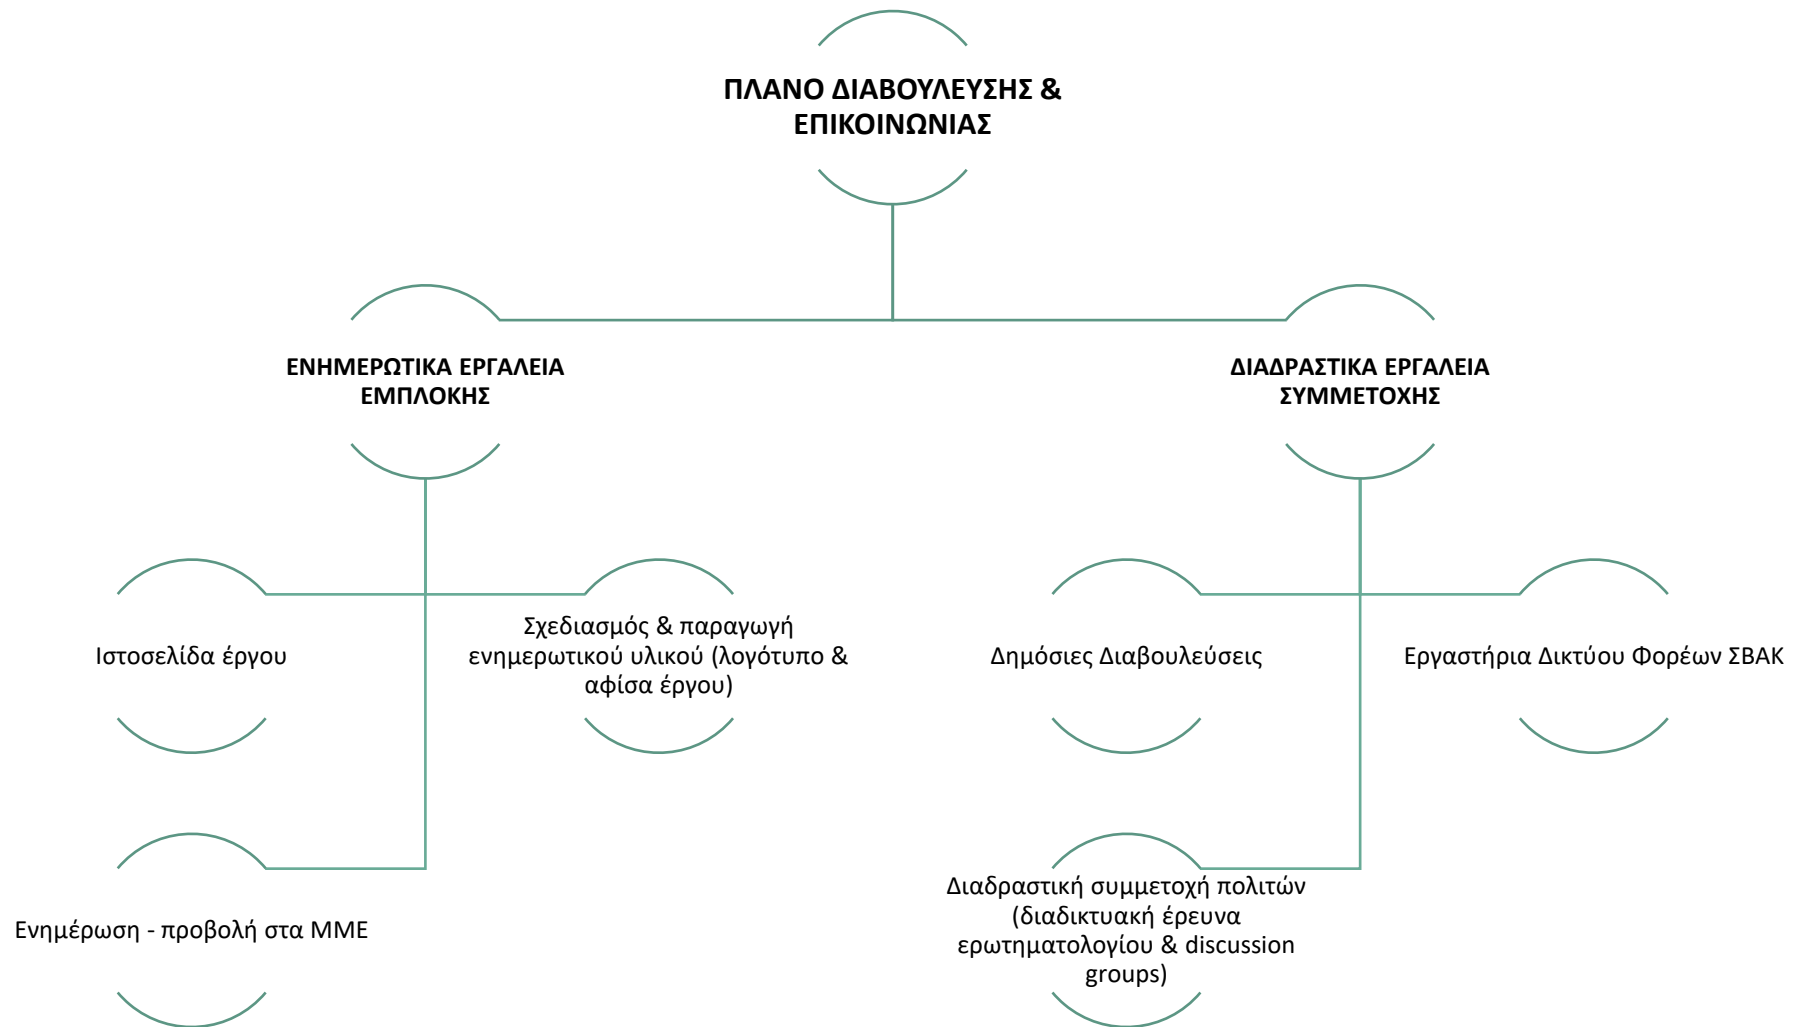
ΠΛΑΝΟ ΔΙΑΒΟΥΛΕΥΣΗΣ & ΕΠΙΚΟΙΝΩΝΙΑΣ

ΕΝΗΜΕΡΩΤΙΚΑ ΕΡΓΑΛΕΙΑ ΕΜΠΛΟΚΗΣ

ΔΙΑΔΡΑΣΤΙΚΑ ΕΡΓΑΛΕΙΑ ΣΥΜΜΕΤΟΧΗΣ

Ιστοσελίδα έργου

Σχεδιασμός & παραγωγή ενημερωτικού υλικού (λογότυπο & αφίσα έργου)

Ενημέρωση - προβολή στα ΜΜΕ

Δημόσιες Διαβουλεύσεις

Εργαστήρια Δικτύου Φορέων ΣΒΑΚ

Διαδραστική συμμετοχή πολιτών (διαδικτυακή έρευνα ερωτηματολογίου & discussion groups)